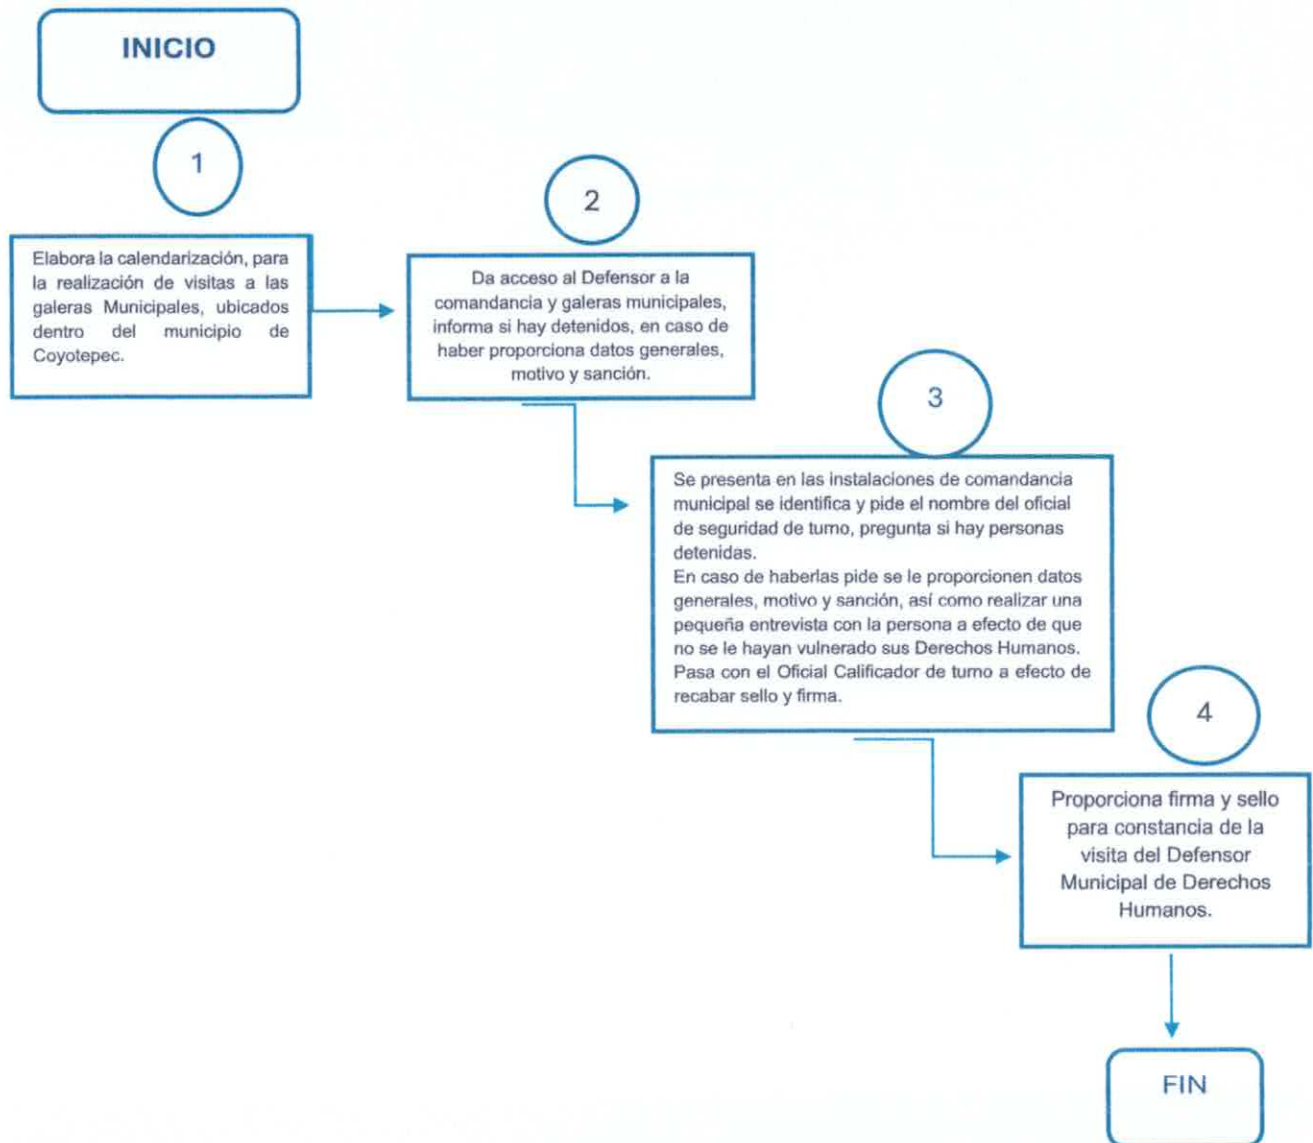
INICIO

1

Elabora la calendarización, para la realización de visitas a las galeras Municipales, ubicados dentro del municipio de Coyotepec.

2

Da acceso al Defensor a la comandancia y galeras municipales, informa si hay detenidos, en caso de haber proporciona datos generales, motivo y sanción.

3

Se presenta en las instalaciones de comandancia municipal se identifica y pide el nombre del oficial de seguridad de turno, pregunta si hay personas detenidas.
En caso de haberlas pide se le proporcionen datos generales, motivo y sanción, así como realizar una pequeña entrevista con la persona a efecto de que no se le hayan vulnerado sus Derechos Humanos.
Pasa con el Oficial Calificador de turno a efecto de recabar sello y firma.

4

Proporciona firma y sello para constancia de la visita del Defensor Municipal de Derechos Humanos.

FIN